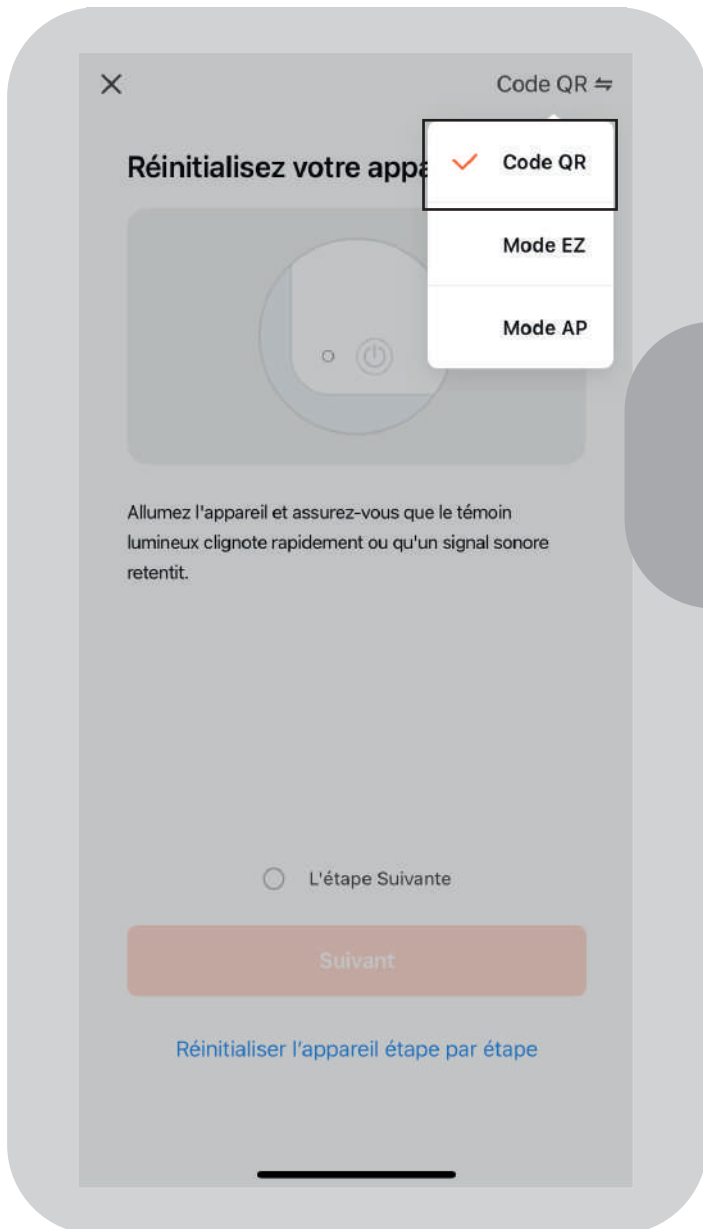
×

Code QR ⇋

Réinitialisez votre appa

Code QR

Mode EZ

Mode AP

Allumez l'appareil et assurez-vous que le témoin lumineux clignote rapidement ou qu'un signal sonore retentit.

L'étape Suivante

Suivant

Réinitialiser l'appareil étape par étape